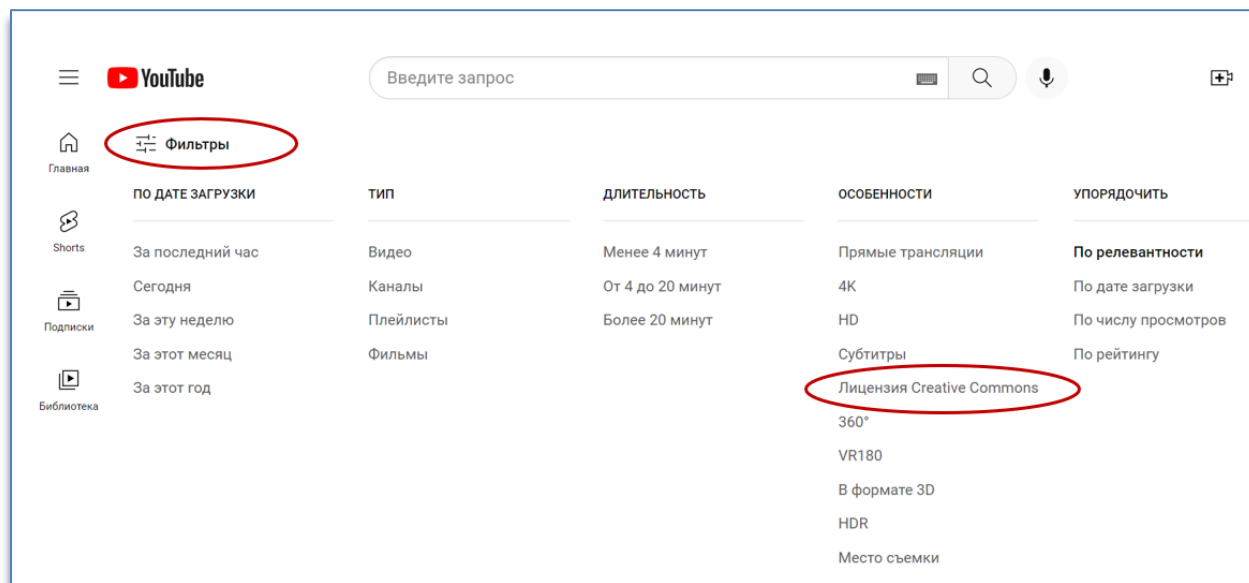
YouTube

Введите запрос

Главная

Shorts

Подписки

Библиотека

Фильтры

ПО ДАТЕ ЗАГРУЗКИ

За последний час

Сегодня

За эту неделю

За этот месяц

За этот год

ТИП

Видео

Каналы

Плейлисты

Фильмы

ДЛИТЕЛЬНОСТЬ

Менее 4 минут

От 4 до 20 минут

Более 20 минут

ОСОБЕННОСТИ

Прямые трансляции

4K

HD

Субтитры

Лицензия Creative Commons

360°

VR180

В формате 3D

HDR

Место съемки

УПОРЯДОЧИТЬ

По релевантности

По дате загрузки

По числу просмотров

По рейтингу